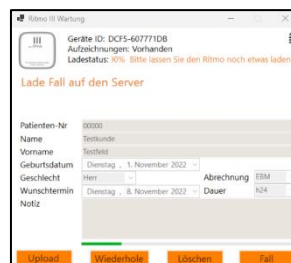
Ritmo III Wartung

Geräte ID: DCF5-607771DB
Aufzeichnungen: Vorhanden
Ladestatus: 10% Bitte lassen Sie den Ritmo noch etwas laden

Lade Fall auf den Server

Patienten-Nr 00000
Name Testkunde
Vorname Testfeld
Geburtsdatum Dienstag , 1. November 2022
Geschlecht Herr
Abrechnung EBM
Wunschtermin Dienstag , 8. November 2022
Dauer h24
Notiz

Upload
Wiederhole
Löschen
Fall